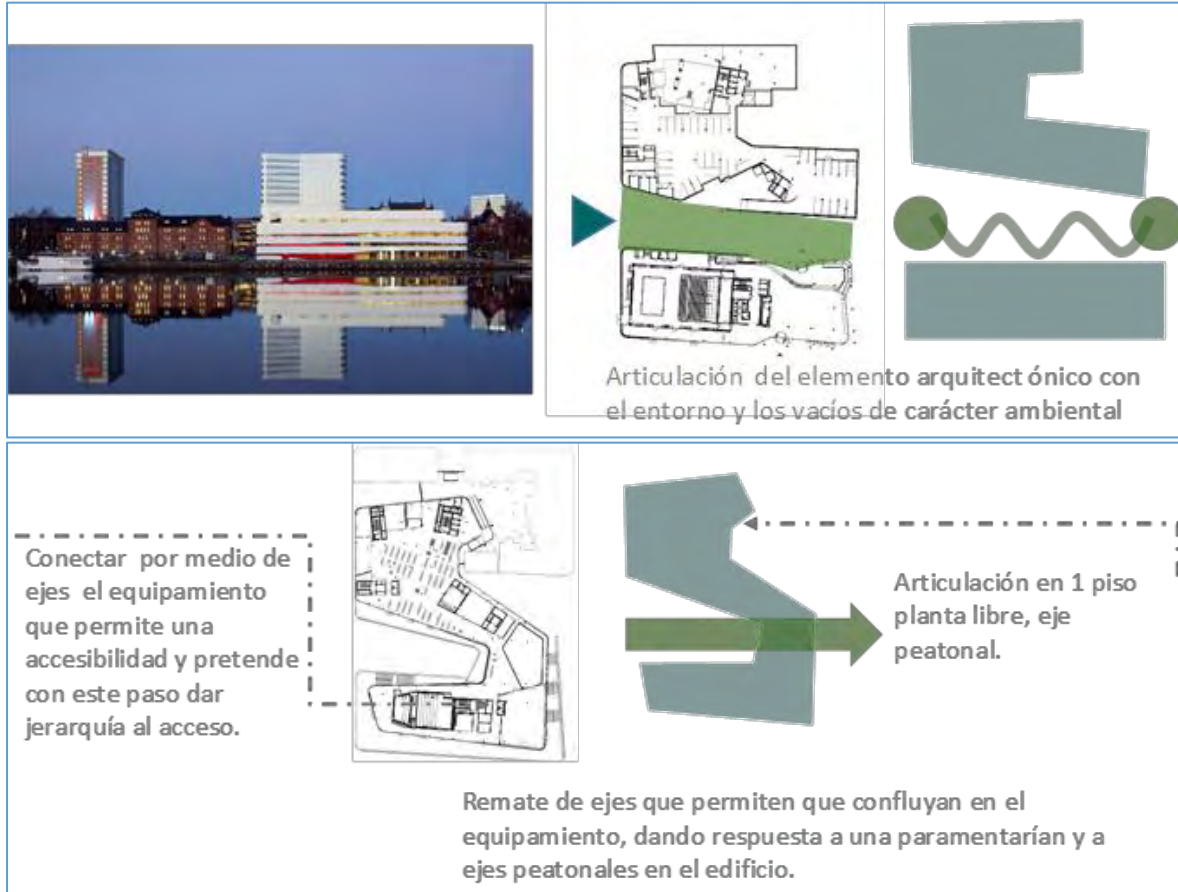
Articulación del elemento arquitect ónico con el entorno y los vacíos de carácter ambiental

Conectar por medio de ejes el equipamiento que permite una accesibilidad y pretende con este paso dar jerarquía al acceso.

Articulación en 1 piso planta libre, eje peatonal.

Remate de ejes que permiten que confluyan en el equipamiento, dando respuesta a una paramentarían y a ejes peatonales en el edificio.